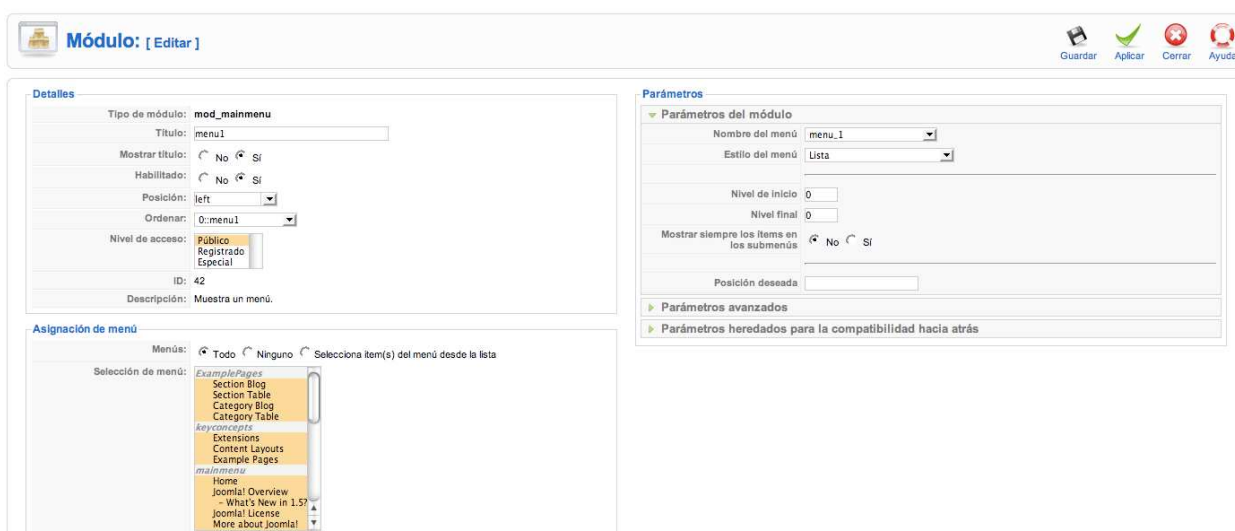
Módulo: [ Editar ]

Guardar Aplicar Cerrar Ayuda

Detalles

Tipo de módulo: mod_mainmenu

Título: menu1

Mostrar título: No Sí

Habilitado: No Sí

Posición: left

Ordenar: 0::menu1

Nivel de acceso: Público Registrado Especial

ID: 42

Descripción: Muestra un menú.

Asignación de menú

Menús: Todo Ninguno Selecciona item(s) del menú desde la lista

Selección de menú: ExamplePages Section Blog Section Table Category Blog Category Table keyconcepts Extensions Content Layouts Example Pages mainmenu Home Joomla! Overview - What's New in 1.5? Joomla! License More about Joomla!

Parámetros

Parámetros del módulo

Nombre del menú menu_1

Estilo del menú Lista

Nivel de inicio 0

Nivel final 0

Mostrar siempre los ítems en los submenús No Sí

Posición deseada

Parámetros avanzados

Parámetros heredados para la compatibilidad hacia atrás